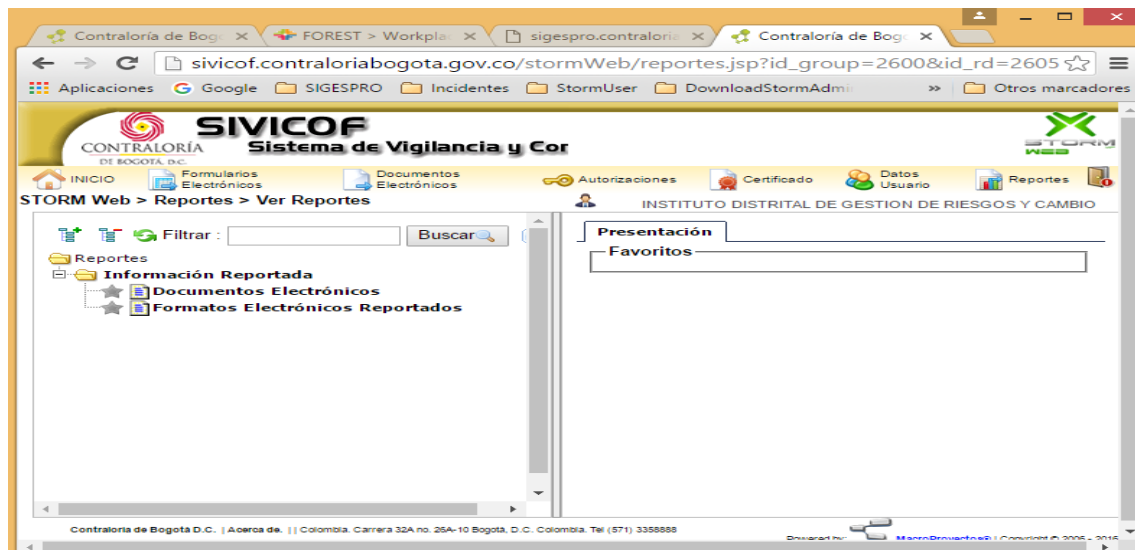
Contraloría de Bogo ×
FOREST > Workpla ×
sigespro.contralori ×
Contraloría de Bogo ×

sivicof.contraloriabogota.gov.co/stormWeb/reportes.jsp?id_group=2600&id_rd=2605

Aplicaciones Google SIGESPRO Incidentes StormUser DownloadStormAdmi » Otros marcadores

CONTRALORÍA DE BOGOTÁ, D.C.
SIVICOF
Sistema de Vigilancia y Cor
STORM WEB

INICIO
Formularios Electrónicos
Documentos Electrónicos
Autorizaciones
Certificado
Datos Usuario
Reportes

STORM Web > Reportes > Ver Reportes
INSTITUTO DISTRITAL DE GESTION DE RIESGOS Y CAMBIO

Filtrar :
Buscar

Reportes
Información Reportada
Documentos Electrónicos
Formatos Electrónicos Reportados

Presentación
Favoritos

Contraloría de Bogotá D.C. | Acerca de. | | Colombia. Carrera 32A no. 26A-10 Bogotá, D.C. Colombia. Tel (571) 3358888
Powered by:
MacroProyectos® | Copyright © 2006 - 2015